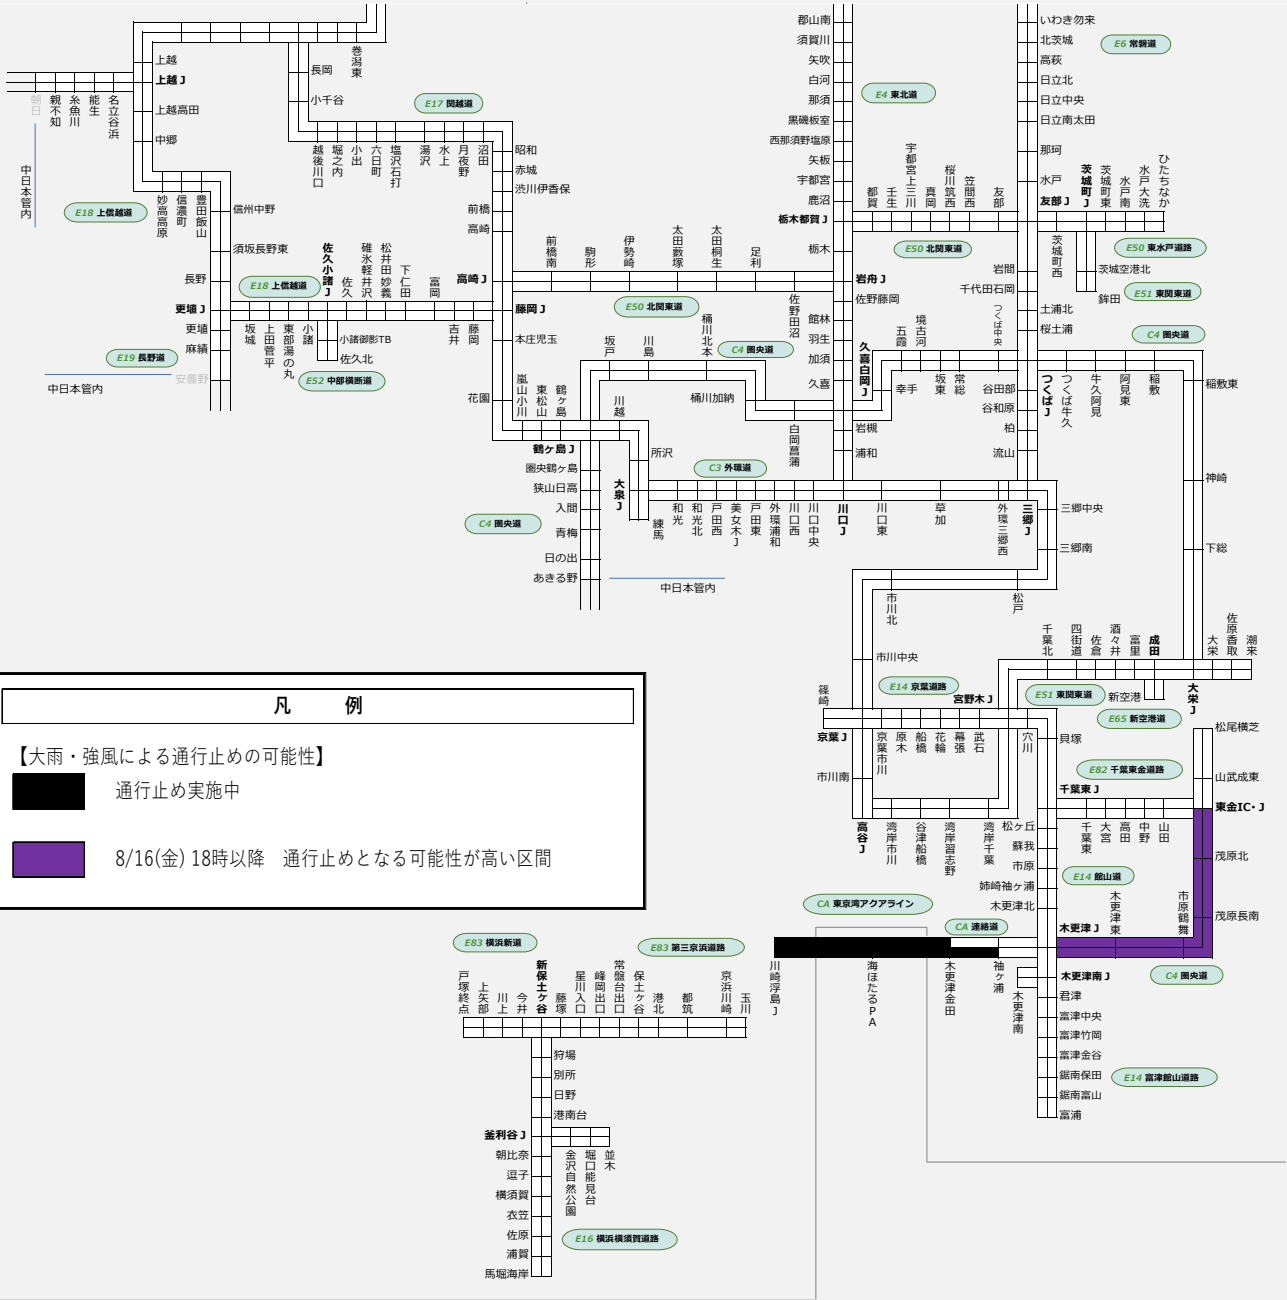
上越
上越J
上越高田
中郷
朝日
親不知
糸魚川
能生
名立谷浜
中日本管内
E18 上信越道
妙高高原
信濃町
豊田飯山
信州中野
須坂長野東
長野
更埴J
更埴
麻績
E19 長野道
安曇野
中日本管内
長岡
巻潟東
小千谷
E17 関越道
越後川口
堀之内
小出
六日町
塩沢石打
湯沢
水上
月夜野
沼田
昭和
赤城
渋川伊香保
前橋
高崎
高崎J
佐久小諸J
碓氷軽井沢
松井田妙義
下仁田
富岡
E18 上信越道
坂城
上田菅平
東部湯の丸
小諸
小諸御影TB
佐久北
佐久
E52 中部横断道
吉井
藤岡
藤岡J
本庄児玉
花園
前橋南
駒形
伊勢崎
太田藪塚
太田桐生
足利
E50 北関東道
坂戸
川島
嵐山小川
東松山
鶴ヶ島
川越
鶴ヶ島J
圏央鶴ヶ島
狭山日高
入間
青梅
日の出
あきる野
C4 圏央道
所沢
大泉J
C3 外環道
練馬
和光
和光北
戸田西
美女木J
戸田東
外環浦和
川口西
川口中央
川口J
中日本管内
桶川北本
C4 圏央道
桶川加納
白岡菖蒲
郡山南
須賀川
矢吹
白河
那須
黒磯板室
西那須野塩原
矢板
宇都宮
鹿沼
栃木都賀J
栃木
E4 東北道
宇都宮上三川
都賀
壬生
桜川筑西
真岡
笠間西
友部
E50 北関東道
岩舟J
佐野藤岡
佐野田沼
館林
羽生
加須
久喜
久喜白岡J
幸手
五霞
境古河
坂東
常総
谷田部
谷和原
岩槻
浦和
柏
流山
川口東
草加
外環三郷西
三郷J
三郷中央
三郷南
岩間
千代田石岡
つくば中央
つくばJ
つくば牛久
牛久阿見
阿見東
稲敷
稲敷東
神崎
下総
いわき勿来
北茨城
高萩
日立北
日立中央
日立南太田
那珂
水戸
友部J
E6 常磐道
茨城町J
茨城町東
水戸南
水戸大洗
ひたちなか
E50 東水戸道路
茨城町西
茨城空港北
鉾田
E51 東関東道
土浦北
桜土浦
C4 圏央道
市川北
松戸
市川中央
E14 京葉道路
宮野木J
千葉北
四街道
佐倉
酒々井
富里
成田
大栄
佐原香取
潮来
E51 東関東道
新空港
大栄J
E65 新空港道
篠崎
京葉J
京葉市川
原木
船橋
花輪
幕張
武石
穴川
貝塚
松尾横芝
市川南
E82 千葉東金道路
山武成東
千葉東J
東金IC・J
高谷J
湾岸市川
谷津船橋
湾岸習志野
湾岸千葉
松ヶ丘
千葉東
大宮
高田
中野
山田
茂原北
蘇我
市原
E14 館山道
姉崎袖ケ浦
木更津北
木更津東
市原鶴舞
茂原長南
CA 東京湾アクアライン
CA 連絡道
木更津J
E83 横浜新道
E83 第三京浜道路
川崎浮島J
海ほたるPA
木更津金田
袖ケ浦
木更津南
木更津南J
C4 圏央道
君津
富津中央
富津竹岡
富津金谷
鋸南保田
鋸南富山
富浦
E14 富津館山道路
戸塚終点
上矢部
川上
今井
新保土ヶ谷
藤塚
星川入口
峰岡出口
常盤台出口
保土ヶ谷
港北
都筑
京浜川崎
玉川
狩場
別所
日野
港南台
釜利谷J
朝比奈
逗子
横須賀
衣笠
佐原
浦賀
馬堀海岸
金沢自然公園
堀口能見台
並木
E16 横浜横須賀道路
凡　例
【大雨・強風による通行止めの可能性】
通行止め実施中
8/16(金) 18時以降　通行止めとなる可能性が高い区間